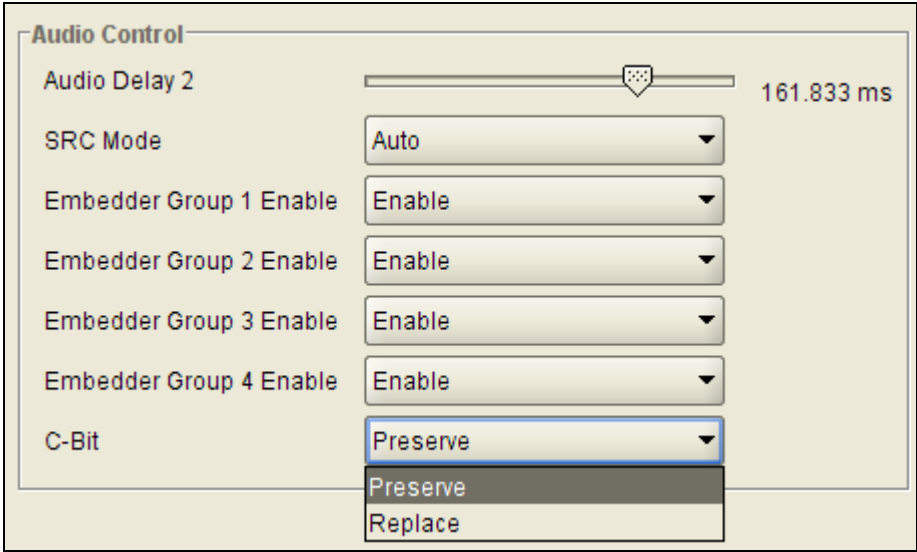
Audio Control

Audio Delay 2 161.833 ms

SRC Mode Auto

Embedder Group 1 Enable Enable

Embedder Group 2 Enable Enable

Embedder Group 3 Enable Enable

Embedder Group 4 Enable Enable

C-Bit Preserve

Preserve

Replace